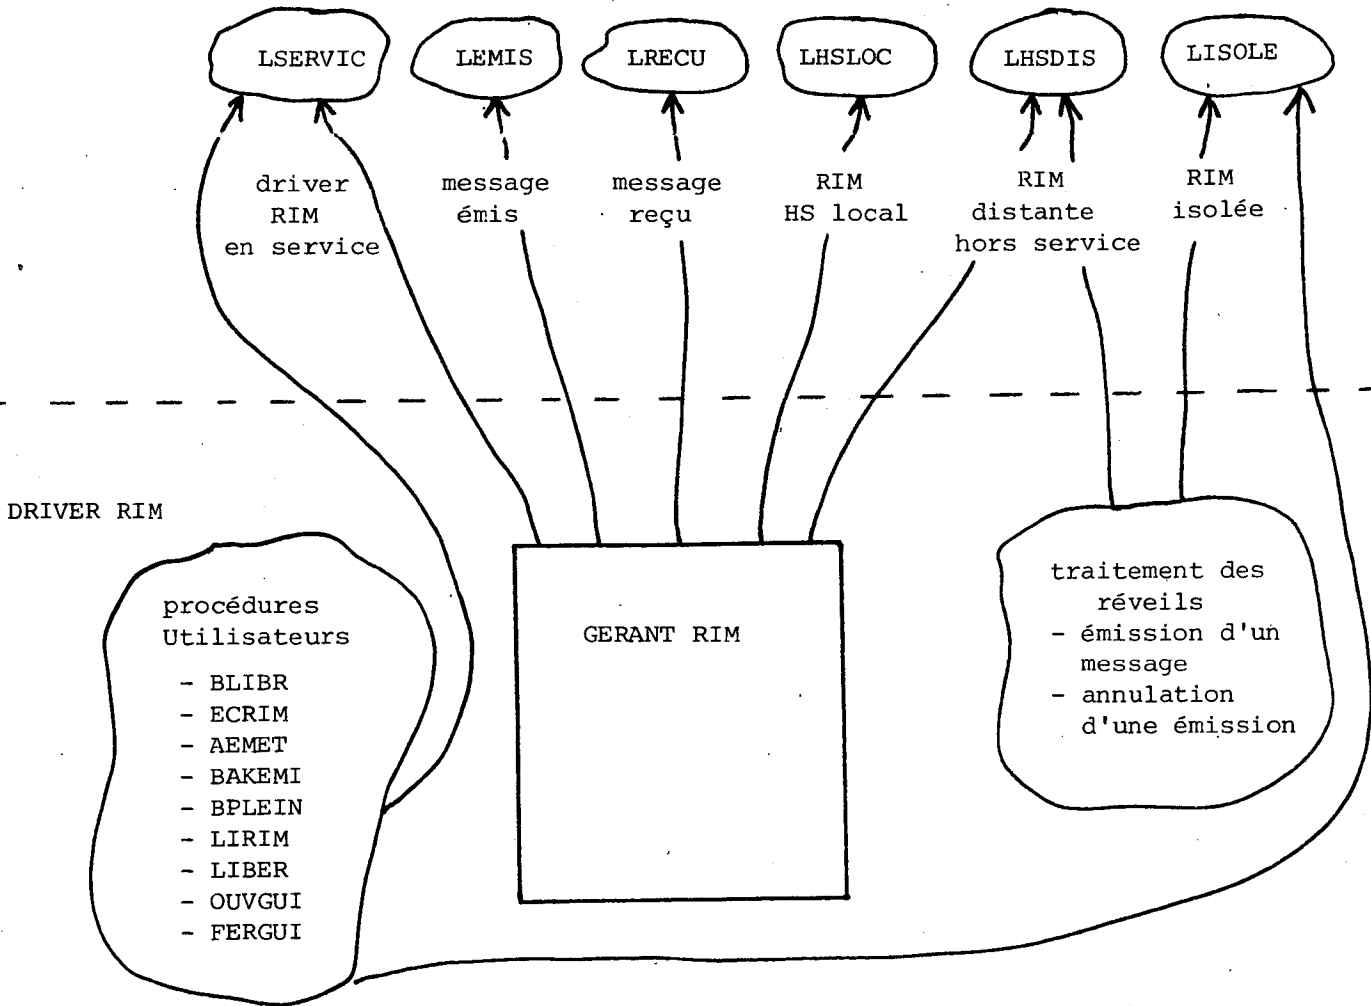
LSERVIC

LEMIS

LRECU

LHSLOC

LHSDIS

LISOLE

driver RIM en service

message émis

message reçu

RIM HS local

RIM distante hors service

RIM isolée

DRIVER RIM

procédures Utilisateurs

- BLIBR
- ECRIM
- AEMET
- BAKEMI
- BPLEIN
- LIRIM
- LIBER
- OUVGUI
- FERGUI

GERANT RIM

traitement des réveils
- émission d'un message
- annulation d'une émission